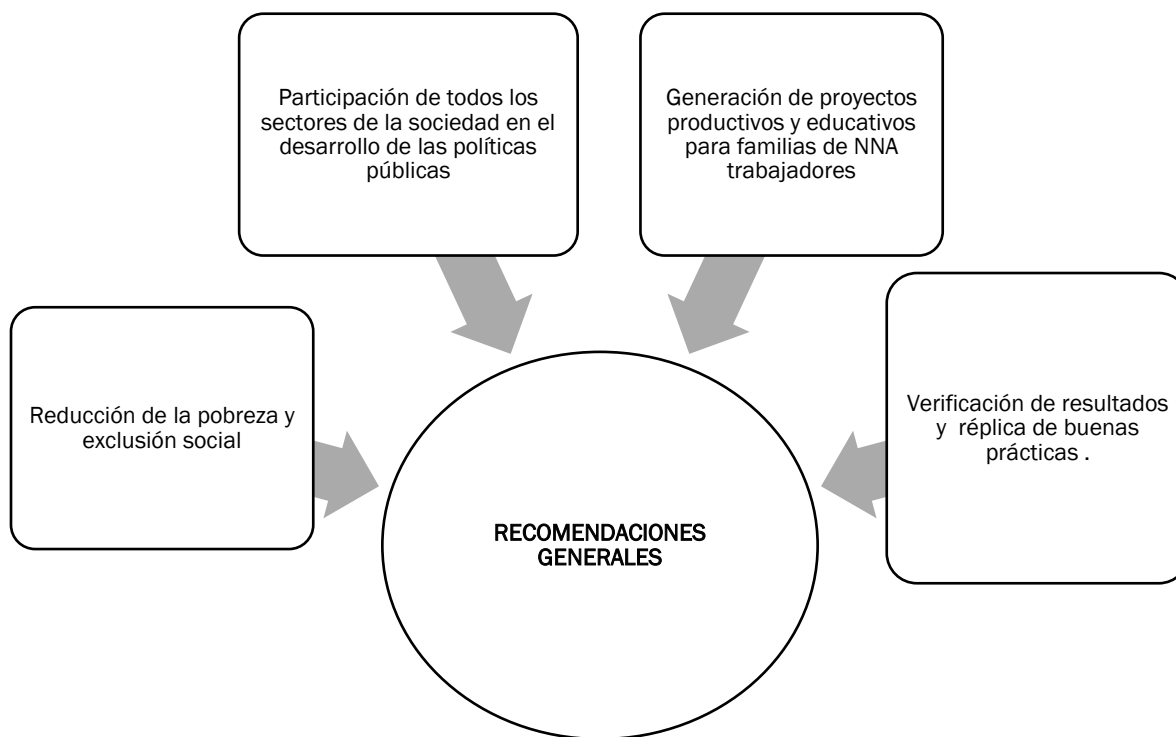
Participación de todos los sectores de la sociedad en el desarrollo de las políticas públicas

Generación de proyectos productivos y educativos para familias de NNA trabajadores

Reducción de la pobreza y exclusión social

Verificación de resultados y réplica de buenas prácticas .

RECOMENDACIONES GENERALES